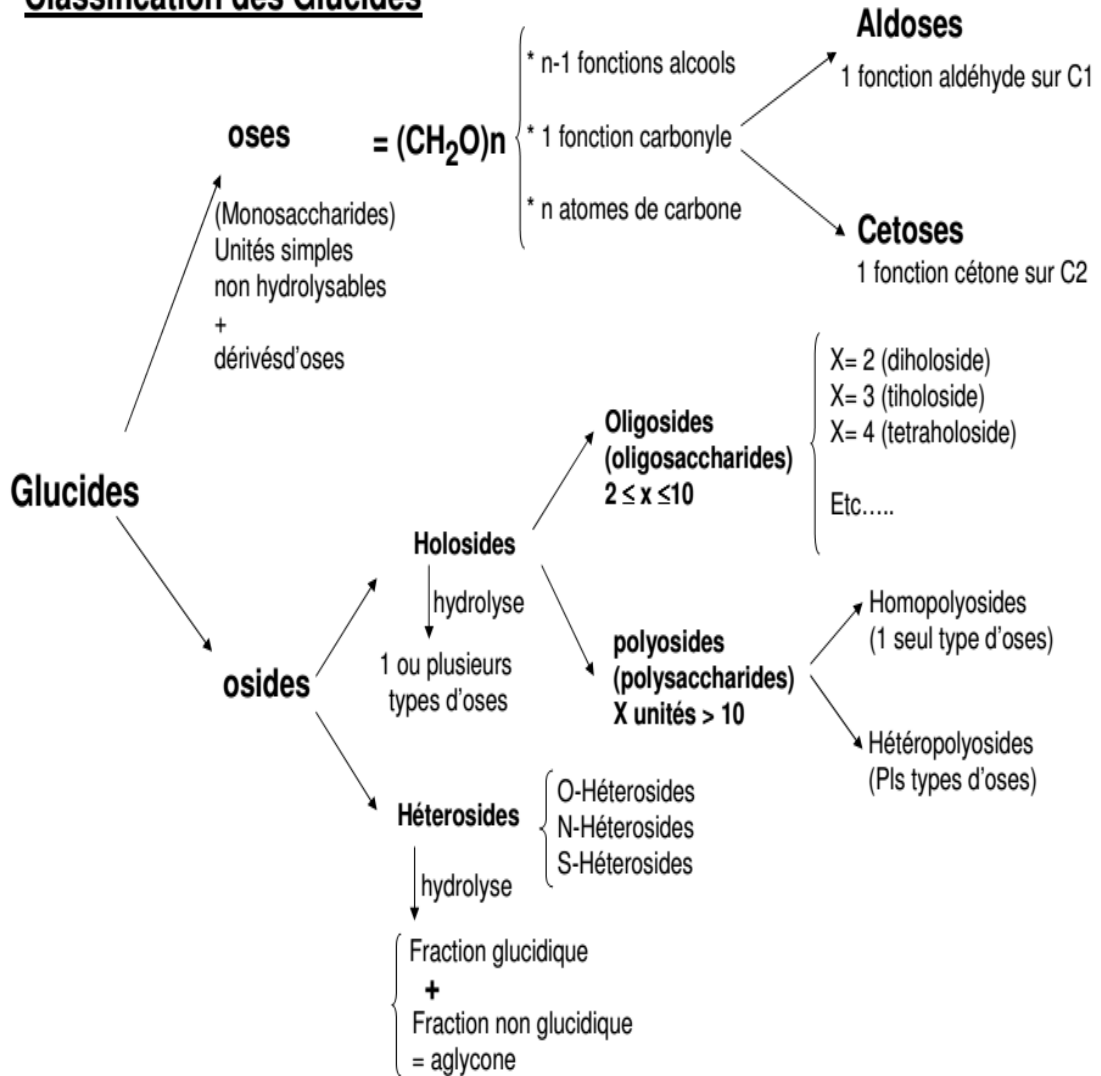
Classification des Glucides

oses = $(CH_2O)n$

* n-1 fonctions alcools
* 1 fonction carbonyle
* n atomes de carbone

Aldoses
1 fonction aldéhyde sur C1

Cetoses
1 fonction cétone sur C2

(Monosaccharides)
Unités simples
non hydrolysables
+
dérivésd'oses

Glucides

osides

Holosides
hydrolyse
1 ou plusieurs types d'oses

Oligosides (oligosaccharides)
$2 \leq x \leq 10$

X= 2 (diholoside)
X= 3 (tiholoside)
X= 4 (tetraholoside)
Etc…..

polyosides (polysaccharides)
X unités > 10

Homopolyosides
(1 seul type d'oses)

Hétéropolyosides
(Pls types d'oses)

Héterosides
O-Héterosides
N-Héterosides
S-Héterosides

hydrolyse

Fraction glucidique
+
Fraction non glucidique
= aglycone